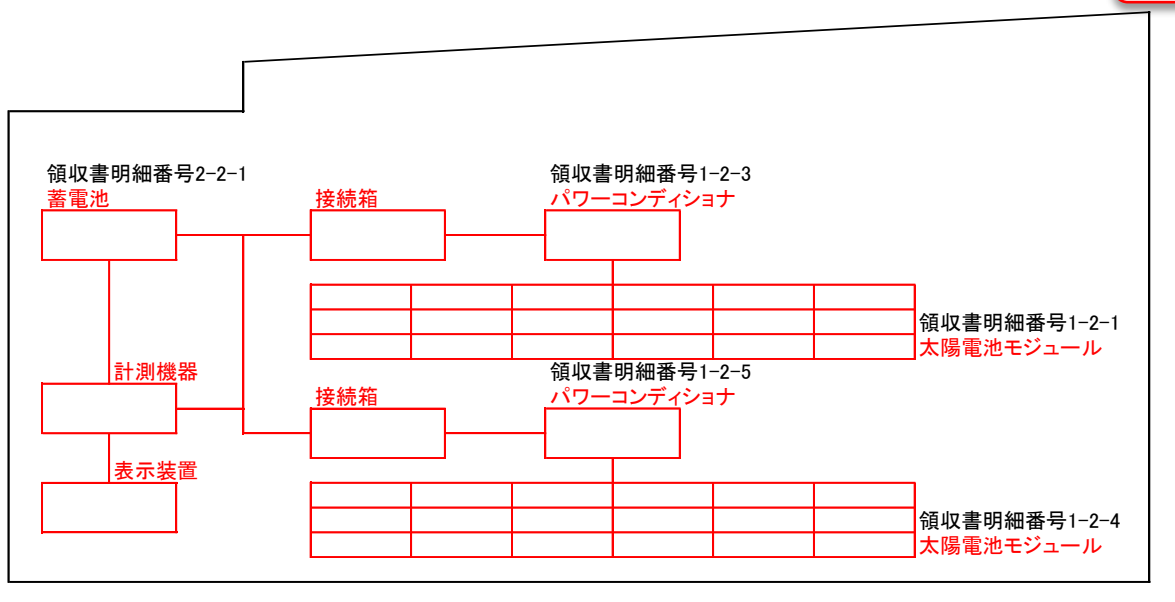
領収書明細番号2-2-1
蓄電池

接続箱

領収書明細番号1-2-3
パワーコンディショナ

領収書明細番号1-2-1
太陽電池モジュール

計測機器

領収書明細番号1-2-5
接続箱
パワーコンディショナ

表示装置

領収書明細番号1-2-4
太陽電池モジュール